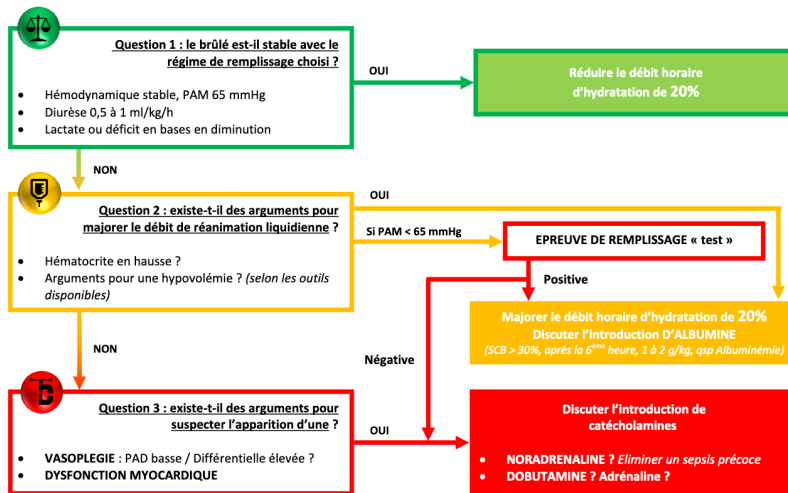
Question 1 : le brûlé est-il stable avec le régime de remplissage choisi ?

- Hémodynamique stable, PAM 65 mmHg
- Diurèse 0,5 à 1 ml/kg/h
- Lactate ou déficit en bases en diminution

OUI

Réduire le débit horaire d'hydratation de 20%

NON

Question 2 : existe-t-il des arguments pour majorer le débit de réanimation liquidienne ?

- Hématocrite en hausse ?
- Arguments pour une hypovolémie ? (selon les outils disponibles)

OUI

Si PAM < 65 mmHg

EPREUVE DE REMPLISSAGE « test »

Positive

Majorer le débit horaire d'hydratation de 20%
Discuter l'introduction D'ALBUMINE
(SCB > 30%, après la 6$^{ème}$ heure, 1 à 2 g/kg, qsp Albuminémie)

NON

Négative

Question 3 : existe-t-il des arguments pour suspecter l'apparition d'une ?

- VASOPLEGIE : PAD basse / Différentielle élevée ?
- DYSFONCTION MYOCARDIQUE

OUI

Discuter l'introduction de catécholamines

- NORADRENALINE ? Eliminer un sepsis précoce
- DOBUTAMINE ? Adrénaline ?